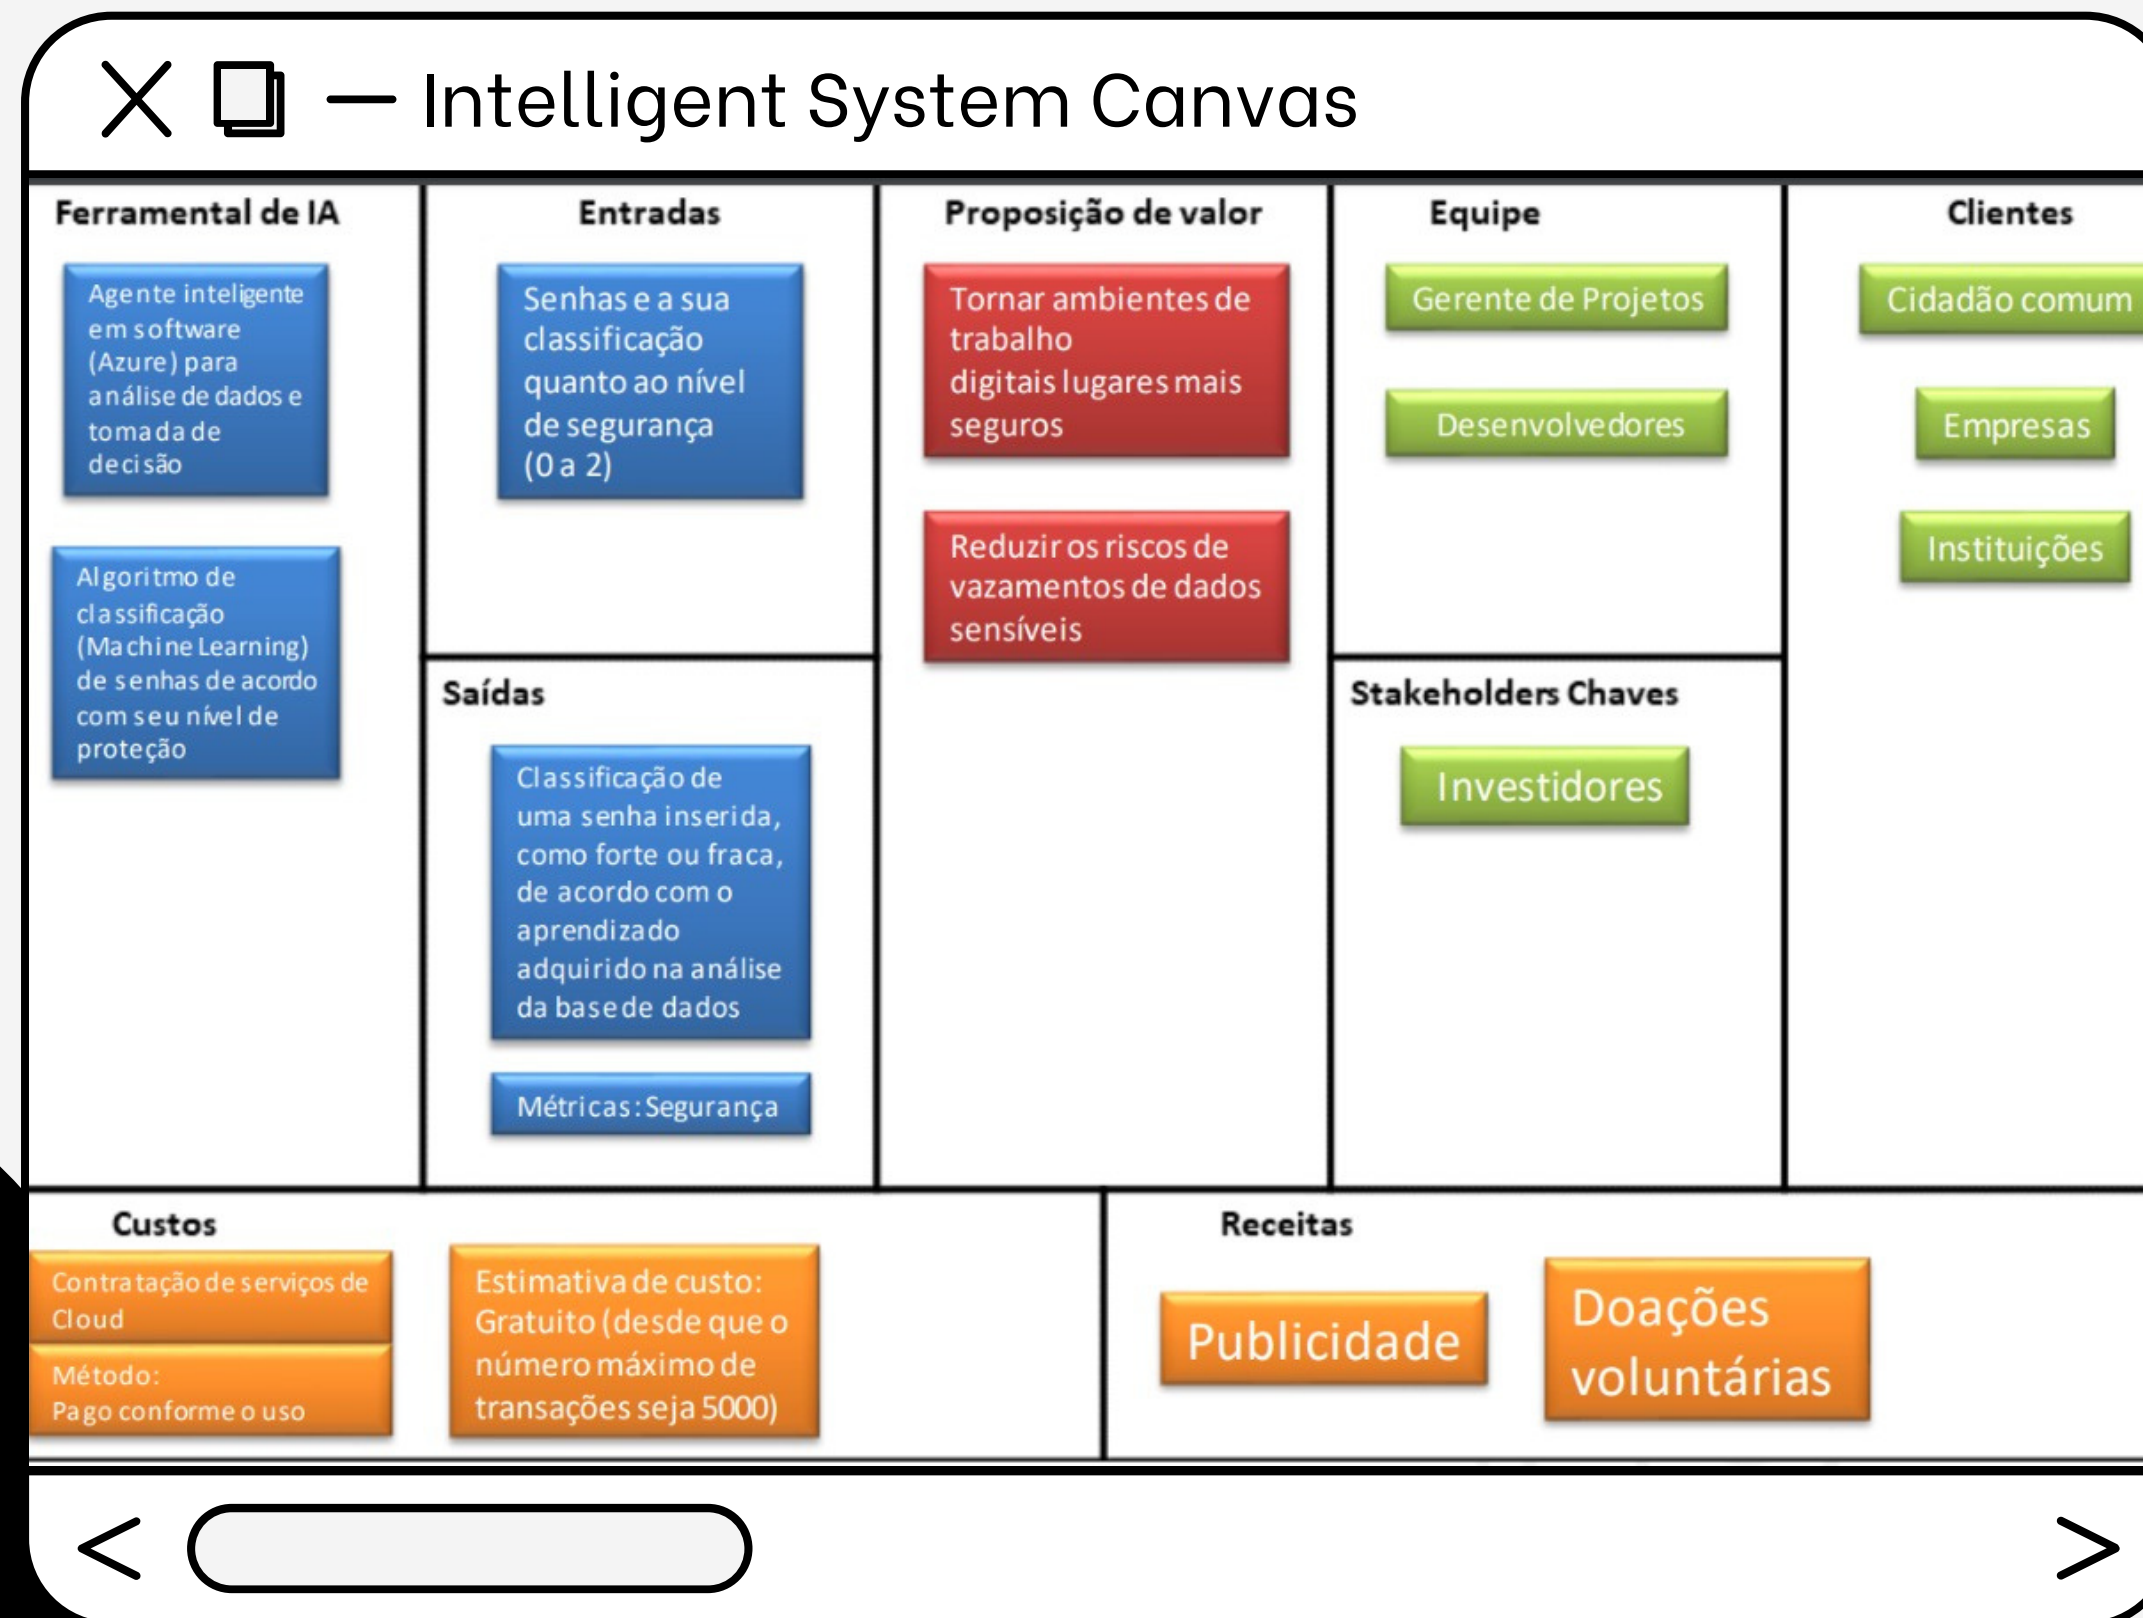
X ☐ — Intelligent System Canvas

Ferramental de IA

Agente inteligente em software (Azure) para análise de dados e tomada de decisão

Algoritmo de classificação (Machine Learning) de senhas de acordo com seu nível de proteção

Entradas

Senhas e a sua classificação quanto ao nível de segurança (0 a 2)

Saídas

Classificação de uma senha inserida, como forte ou fraca, de acordo com o aprendizado adquirido na análise da base de dados

Métricas: Segurança

Proposição de valor

Tornar ambientes de trabalho digitais lugares mais seguros

Reduzir os riscos de vazamentos de dados sensíveis

Equipe

Gerente de Projetos

Desenvolvedores

Stakeholders Chaves

Investidores

Clientes

Cidadão comum

Empresas

Instituições

Custos

Contratação de serviços de Cloud

Método: Pago conforme o uso

Estimativa de custo: Gratuito (desde que o número máximo de transações seja 5000)

Receitas

Publicidade

Doações voluntárias

< >